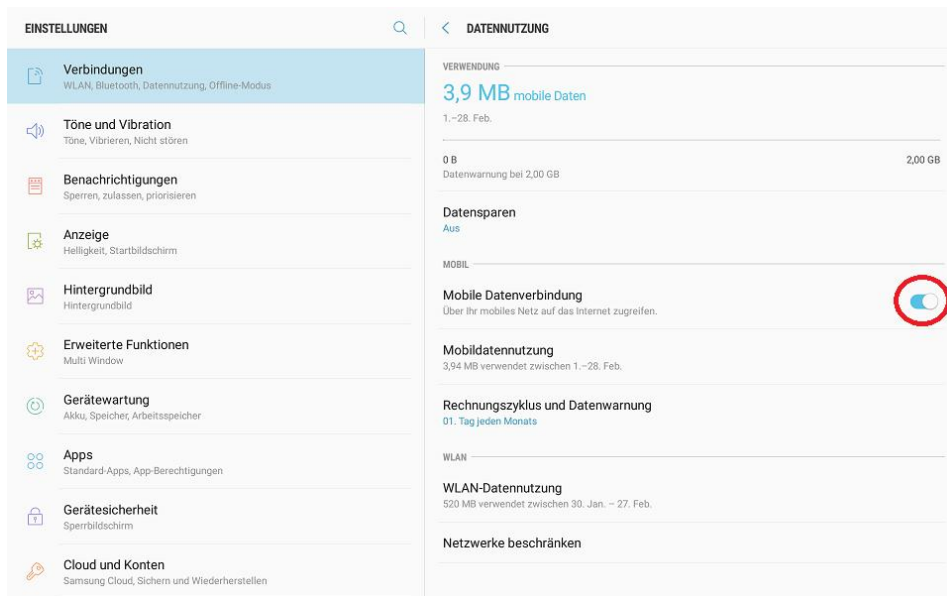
EINSTELLUNGEN

Verbindungen
WLAN, Bluetooth, Datennutzung, Offline-Modus

Töne und Vibration
Töne, Vibrieren, Nicht stören

Benachrichtigungen
Sperren, zulassen, priorisieren

Anzeige
Helligkeit, Startbildschirm

Hintergrundbild
Hintergrundbild

Erweiterte Funktionen
Multi Window

Gerätewartung
Akku, Speicher, Arbeitsspeicher

Apps
Standard-Apps, App-Berechtigungen

Gerätesicherheit
Sperrbildschirm

Cloud und Konten
Samsung Cloud, Sichern und Wiederherstellen

DATENNUTZUNG

VERWENDUNG

3,9 MB mobile Daten
1.–28. Feb.

0 B
Datenwarnung bei 2,00 GB
2,00 GB

Datensparen
Aus

MOBIL

Mobile Datenverbindung
Über Ihr mobiles Netz auf das Internet zugreifen.

Mobildatennutzung
3,94 MB verwendet zwischen 1.–28. Feb.

Rechnungszyklus und Datenwarnung
01. Tag jeden Monats

WLAN

WLAN-Datennutzung
520 MB verwendet zwischen 30. Jan. – 27. Feb.

Netzwerke beschränken